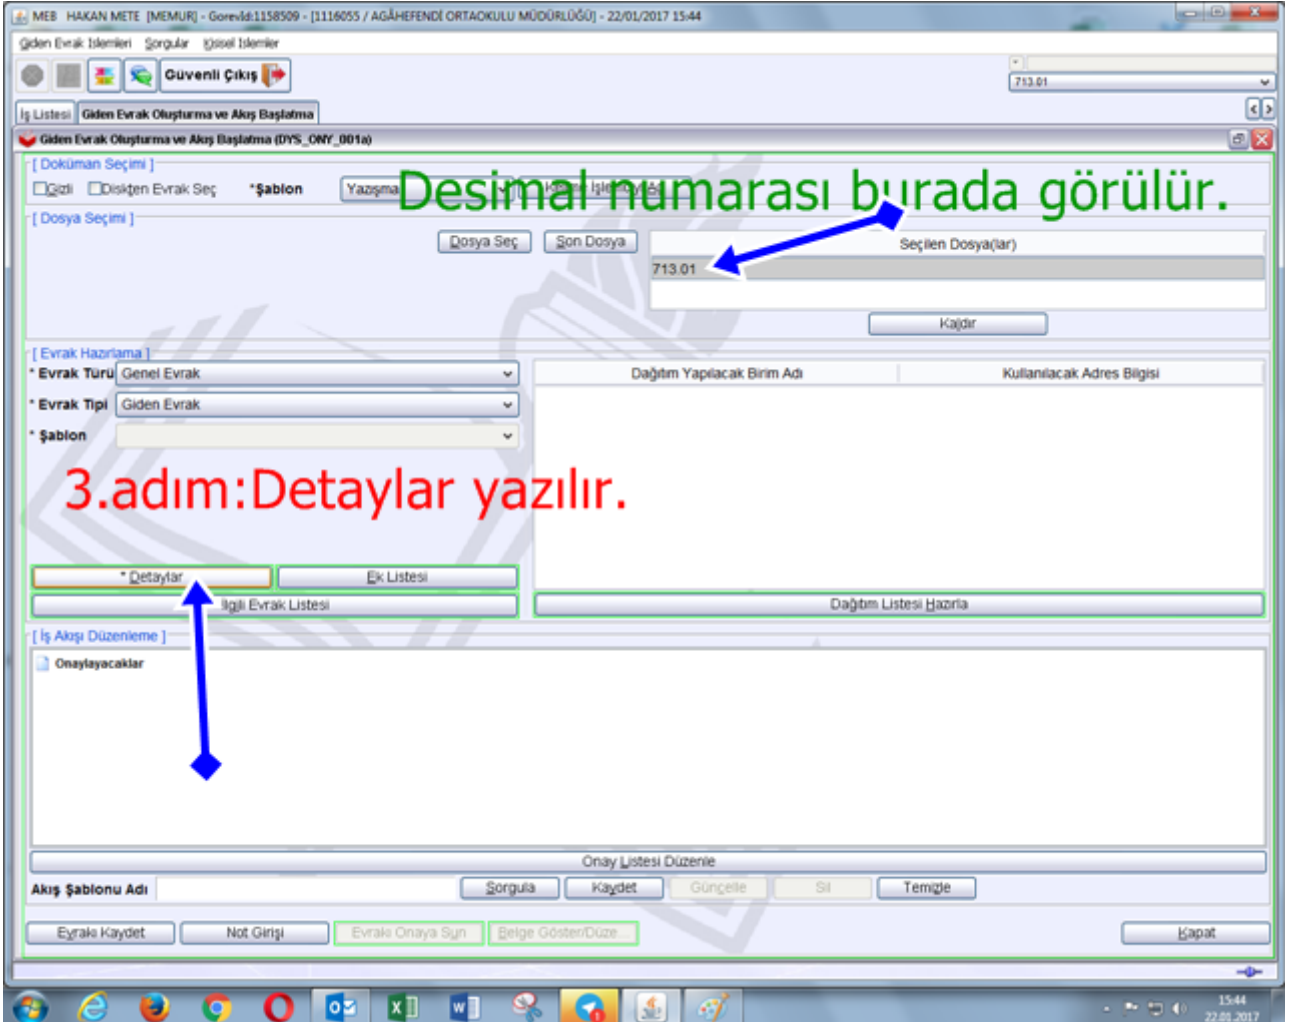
MEB HAKAN METE [MEMUR] - Görevld:1158509 - [1116055 / AĞAHEFENDİ ORTAOKULU MÜDÜRLÜĞÜ] - 22/01/2017 15:44

Giden Evrak İşlemleri Sorgular Kişisel İşlemler

Güvenli Çıkış

713.01

İş Listesi Giden Evrak Oluşturma ve Akış Başlatma

Giden Evrak Oluşturma ve Akış Başlatma (DYS_ONY_001a)

[ Doküman Seçimi ]

Gizli Diskten Evrak Seç *Şablon Yazışma

Desimal numarası burada görülür.

[ Dosya Seçimi ]

Dosya Seç Son Dosya

Seçilen Dosya(lar)

713.01

Kaldır

[ Evrak Hazırlama ]

* Evrak Türü Genel Evrak

* Evrak Tipi Giden Evrak

* Şablon

Dağıtım Yapılacak Birim Adı | Kullanılacak Adres Bilgisi

3.adım:Detaylar yazılır.

* Detaylar Ek Listesi

İlgili Evrak Listesi

Dağıtım Listesi Hazırla

[ İş Akışı Düzenleme ]

Onaylayacaklar

Onay Listesi Düzenle

Akış Şablonu Adı Sorgula Kaydet Güncelle Sil Temizle

Evrakı Kaydet Not Girişi Evrakı Onaya Sun Belge Göster/Düzenle Kapat

15:44
22.01.2017